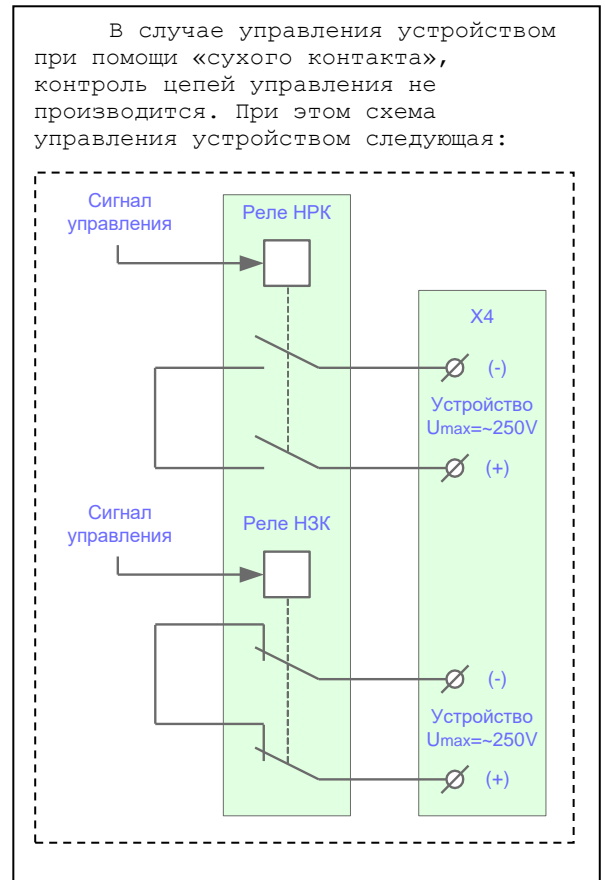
В случае управления устройством при помощи «сухого контакта», контроль цепей управления не производится. При этом схема управления устройством следующая:

Сигнал управления

Реле НРК

X4

(-)

Устройство Umax=~250V

(+)

Сигнал управления

Реле НЗК

(-)

Устройство Umax=~250V

(+)